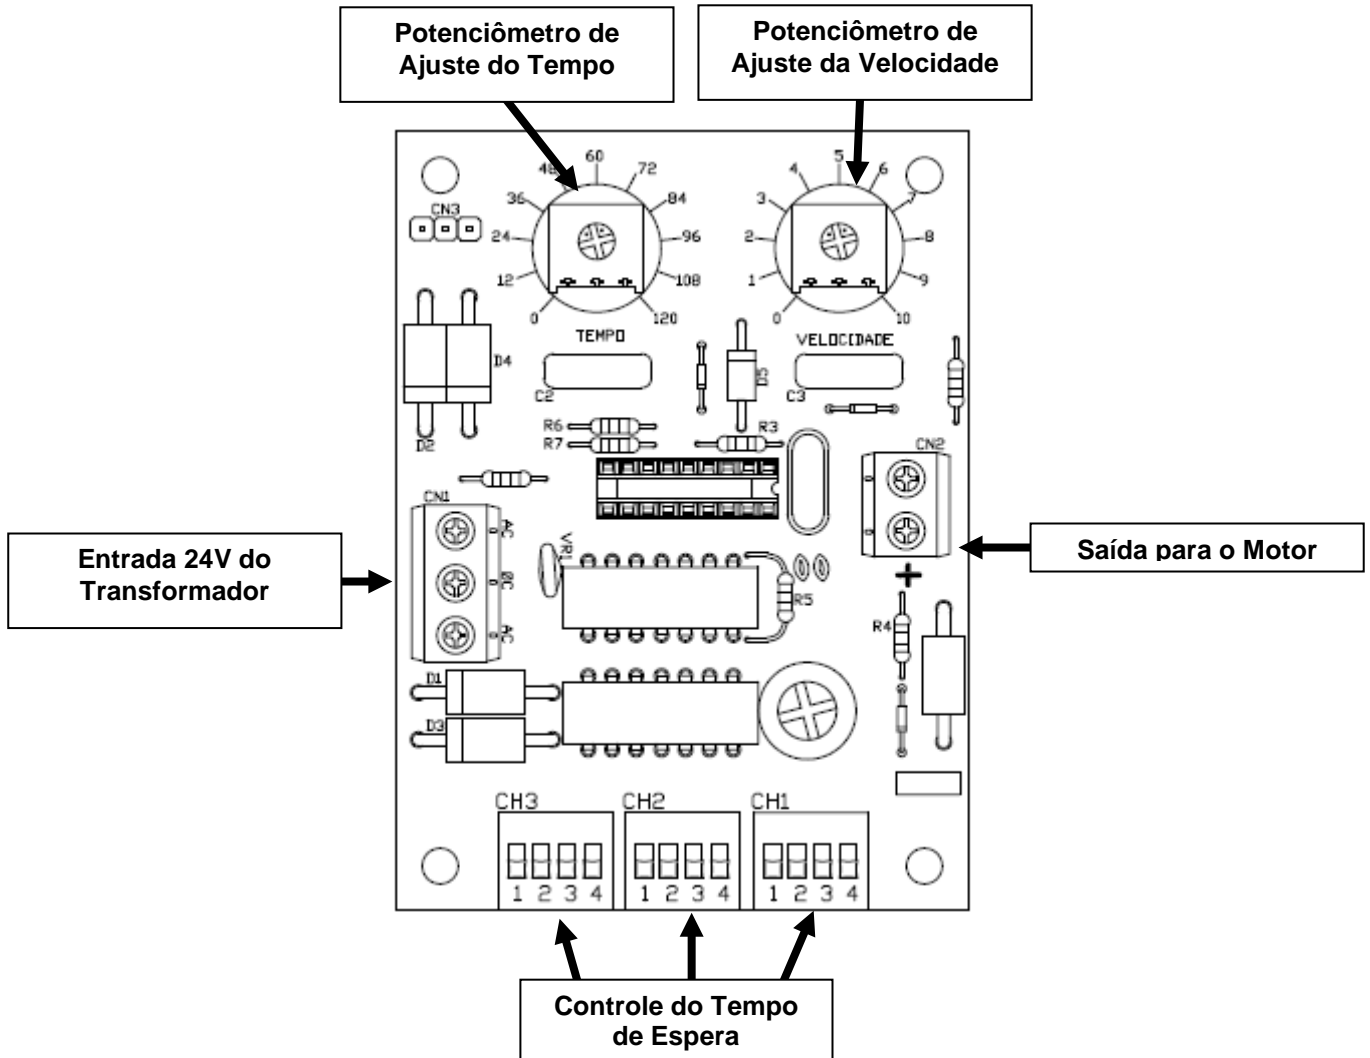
Potenciômetro de Ajuste do Tempo

Potenciômetro de Ajuste da Velocidade

48 60 72
36 84
24 96
12 108
0 120
TEMPO

4 5 6
3 7
2 8
1 9
0 10
VELOCIDADE

CN3

D4

D2

C2

D5

C3

R6

R7

R3

CN2

CN1

AC
0
0C
0
AC

VR1

R5

R4

D1

D3

Entrada 24V do Transformador

Saída para o Motor

+

CH3
1 2 3 4

CH2
1 2 3 4

CH1
1 2 3 4

Controle do Tempo de Espera